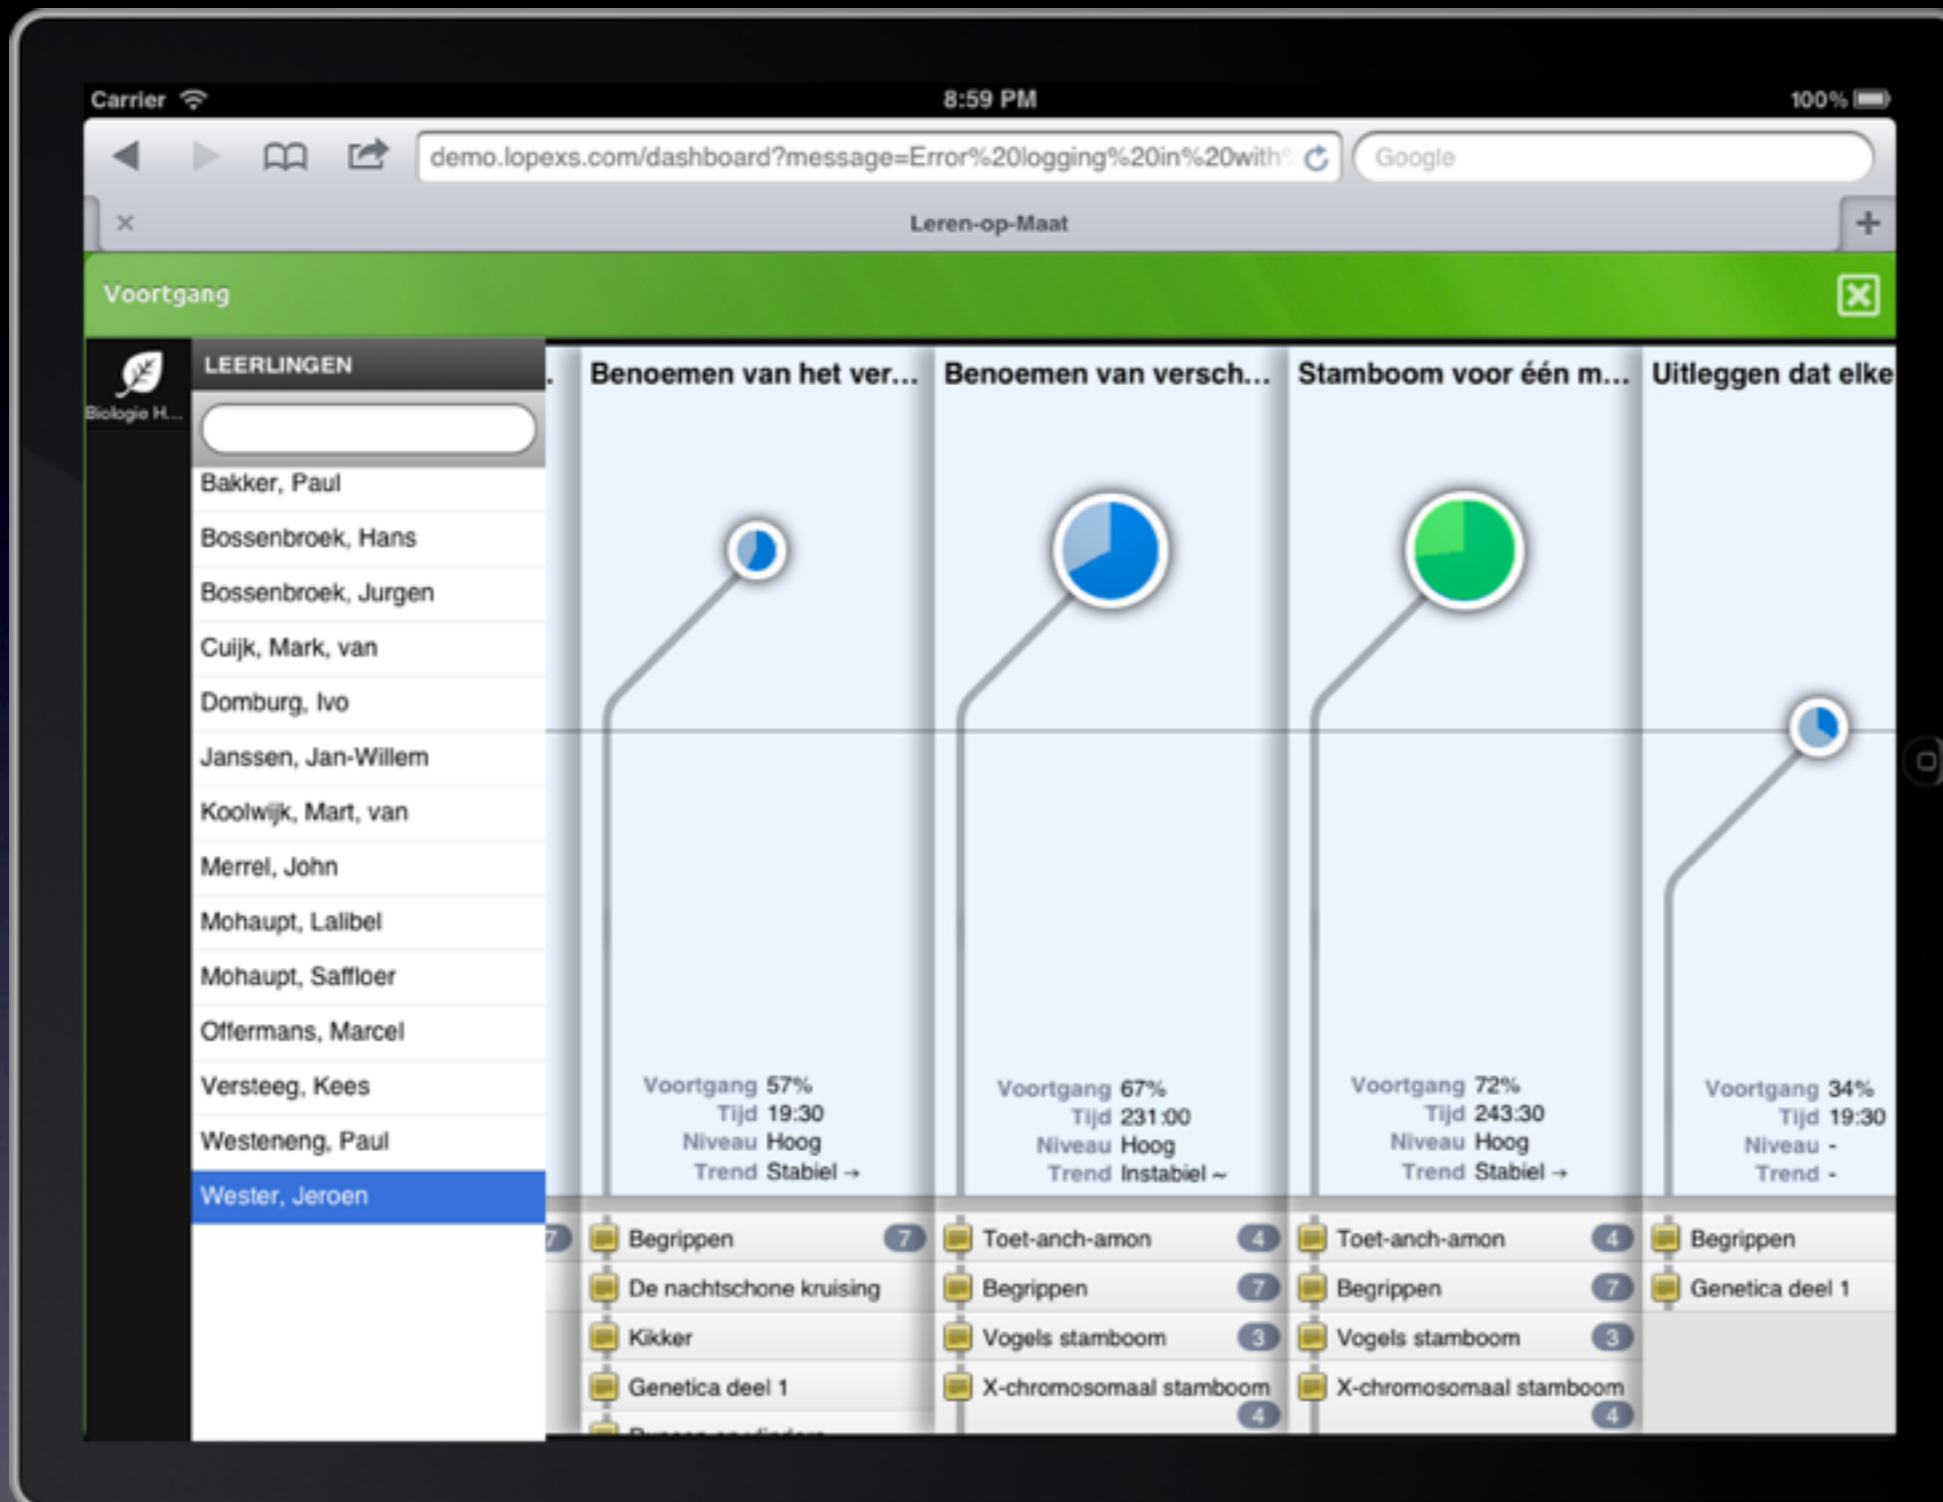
Carrier 8:59 PM 100%

demo.lopexs.com/dashboard?message=Error%20logging%20in%20with

Google

×

Leren-op-Maat

+

Voortgang

Biologie H...

LEERLINGEN

Bakker, Paul

Bossenbroek, Hans

Bossenbroek, Jurgen

Cuijk, Mark, van

Domburg, Ivo

Janssen, Jan-Willem

Koolwijk, Mart, van

Merrel, John

Mohaupt, Lalibel

Mohaupt, Saffloer

Offermans, Marcel

Versteeg, Kees

Westeneng, Paul

Wester, Jeroen

Benoemen van het ver...

Voortgang 57%
Tijd 19:30
Niveau Hoog
Trend Stabiel →

Begrippen 7
De nachtschone kruising
Kikker
Genetica deel 1

Benoemen van versch...

Voortgang 67%
Tijd 231:00
Niveau Hoog
Trend Instabiel ~

Toet-anch-amon 4
Begrippen 7
Vogels stamboom 3
X-chromosomaal stamboom 4

Stamboom voor één m...

Voortgang 72%
Tijd 243:30
Niveau Hoog
Trend Stabiel →

Toet-anch-amon 4
Begrippen 7
Vogels stamboom 3
X-chromosomaal stamboom 4

Uitleggen dat elke

Voortgang 34%
Tijd 19:30
Niveau -
Trend -

Begrippen
Genetica deel 1